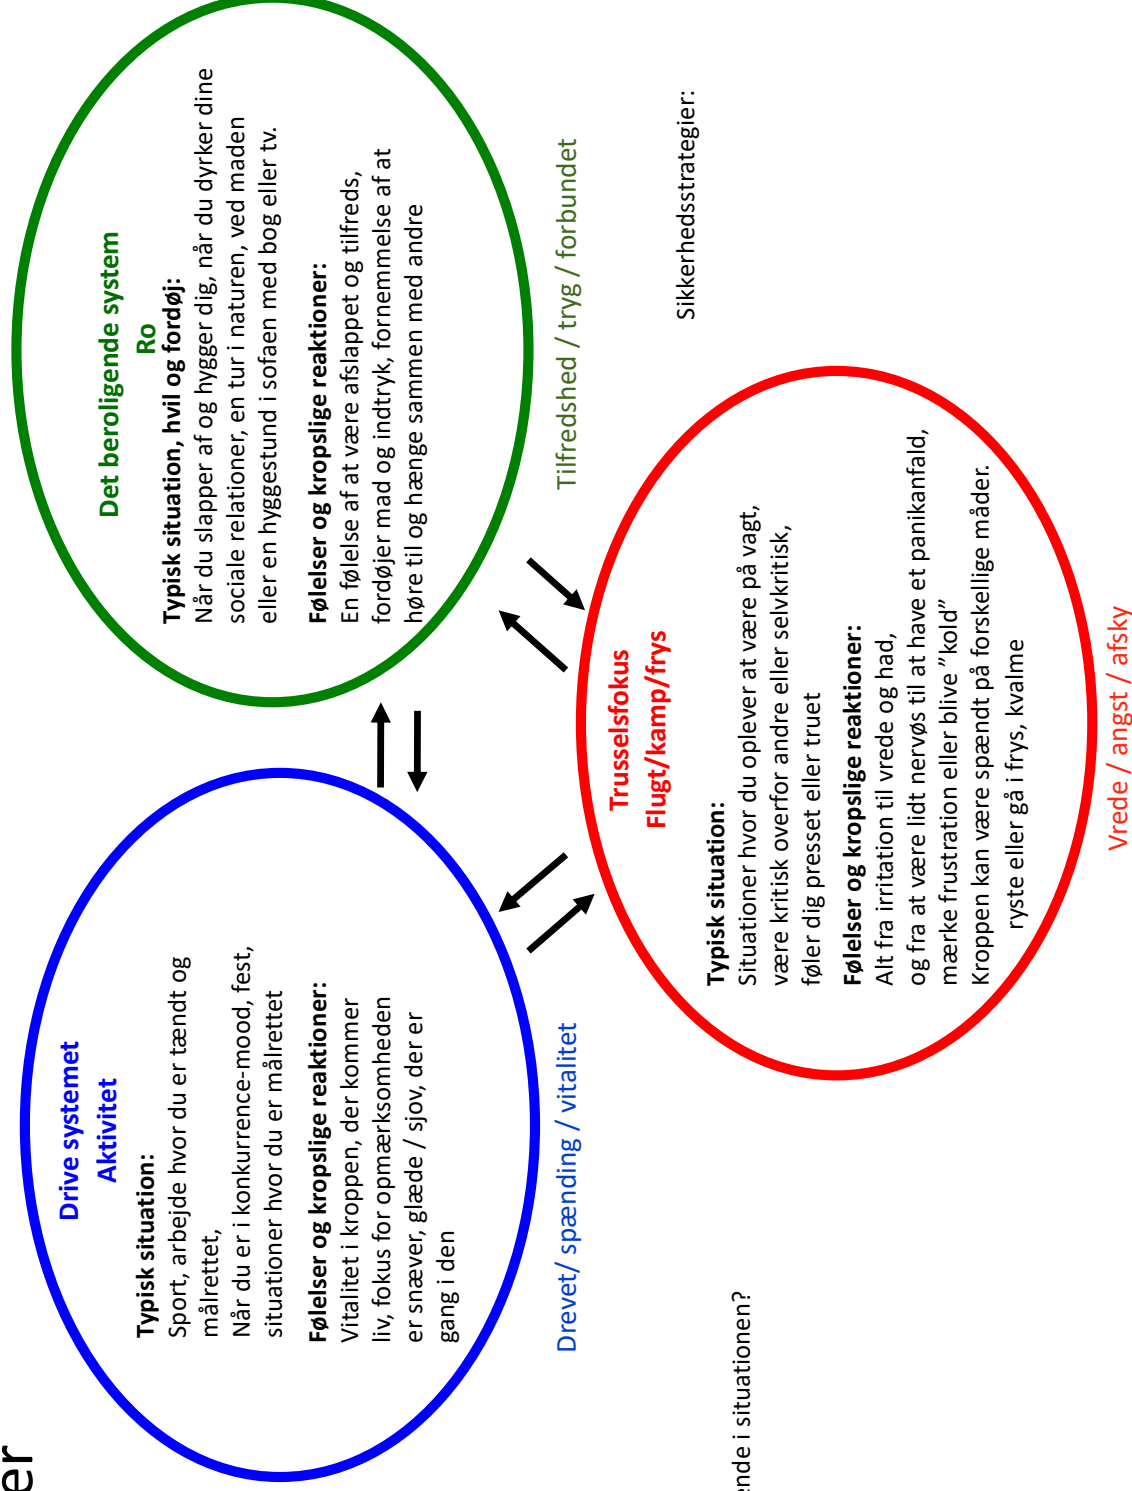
Det beroligende system
Ro

Typisk situation, hvil og fordøj:
Når du slapper af og hygger dig, når du dyrker dine sociale relationer, en tur i naturen, ved maden eller en hyggestund i sofaen med bog eller tv.

Følelser og kropslige reaktioner:
En følelse af at være afslappet og tilfreds, fordøjer mad og indtryk, fornemmelse af at høre til og hænge sammen med andre

Tilfredshed / tryg / forbundet

Sikkerhedsstrategier:

Drive systemet
Aktivitet

Typisk situation:
Sport, arbejde hvor du er tændt og målrettet,
Når du er i konkurrence-mood, fest, situationer hvor du er målrettet

Følelser og kropslige reaktioner:
Vitalitet i kroppen, der kommer liv, fokus for opmærksomheden er snæver, glæde / sjov, der er gang i den

Drevet/ spænding / vitalitet

Trusselsfokus
Flugt/kamp/frys

Typisk situation:
Situationer hvor du oplever at være på vagt, være kritisk overfor andre eller selvkritisk, føler dig presset eller truet

Følelser og kropslige reaktioner:
Alt fra irritation til vrede og had, og fra at være lidt nervøs til at have et panikanfald, mærke frustration eller blive "kold"
Kroppen kan være spændt på forskellige måder. ryste eller gå i frys, kvalme

Vrede / angst / afsky

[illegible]nde i situationen?

er